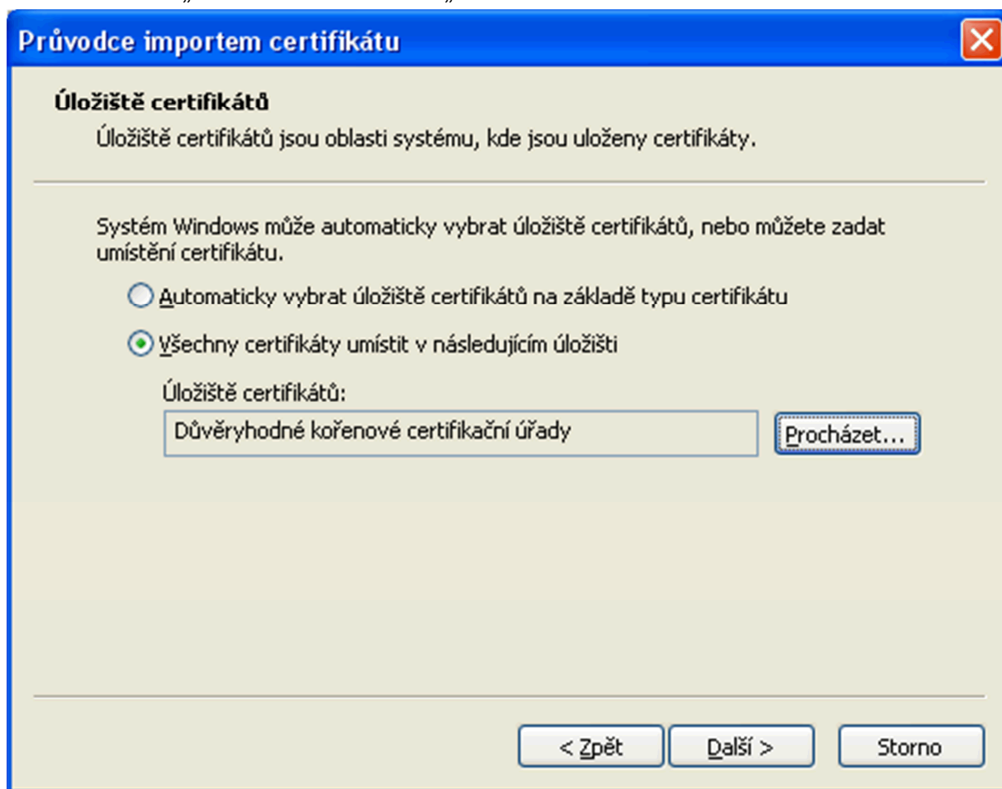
Průvodce importem certifikátu

Úložiště certifikátů

Úložiště certifikátů jsou oblasti systému, kde jsou uloženy certifikáty.

Systém Windows může automaticky vybrat úložiště certifikátů, nebo můžete zadat umístění certifikátu.

Automaticky vybrat úložiště certifikátů na základě typu certifikátu

Všechny certifikáty umístit v následujícím úložišti

Úložiště certifikátů:

Důvěryhodné kořenové certifikační úřady

Procházet...

< Zpět

Další >

Storno